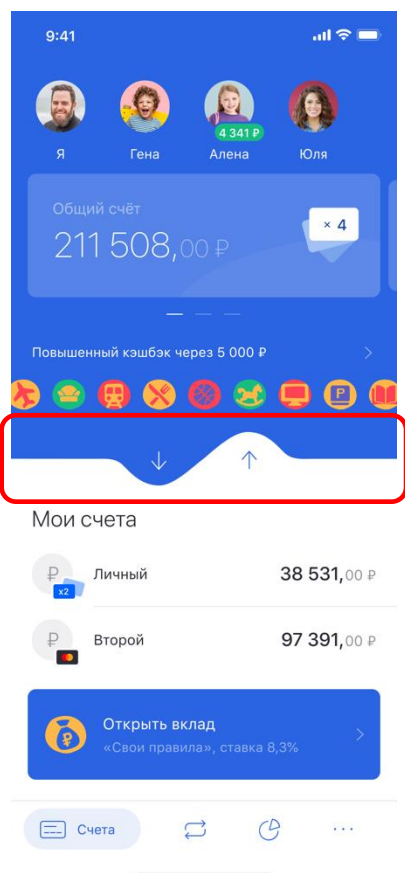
9:41

Я

Гена

4 341 ₽
Алена

Юля

Общий счёт
211 508,00 ₽

× 4

Повышенный кэшбэк через 5 000 ₽

Мои счета

x2
Личный
38 531,00 ₽

Второй
97 391,00 ₽

Открыть вклад
«Свои правила», ставка 8,3%

Счета